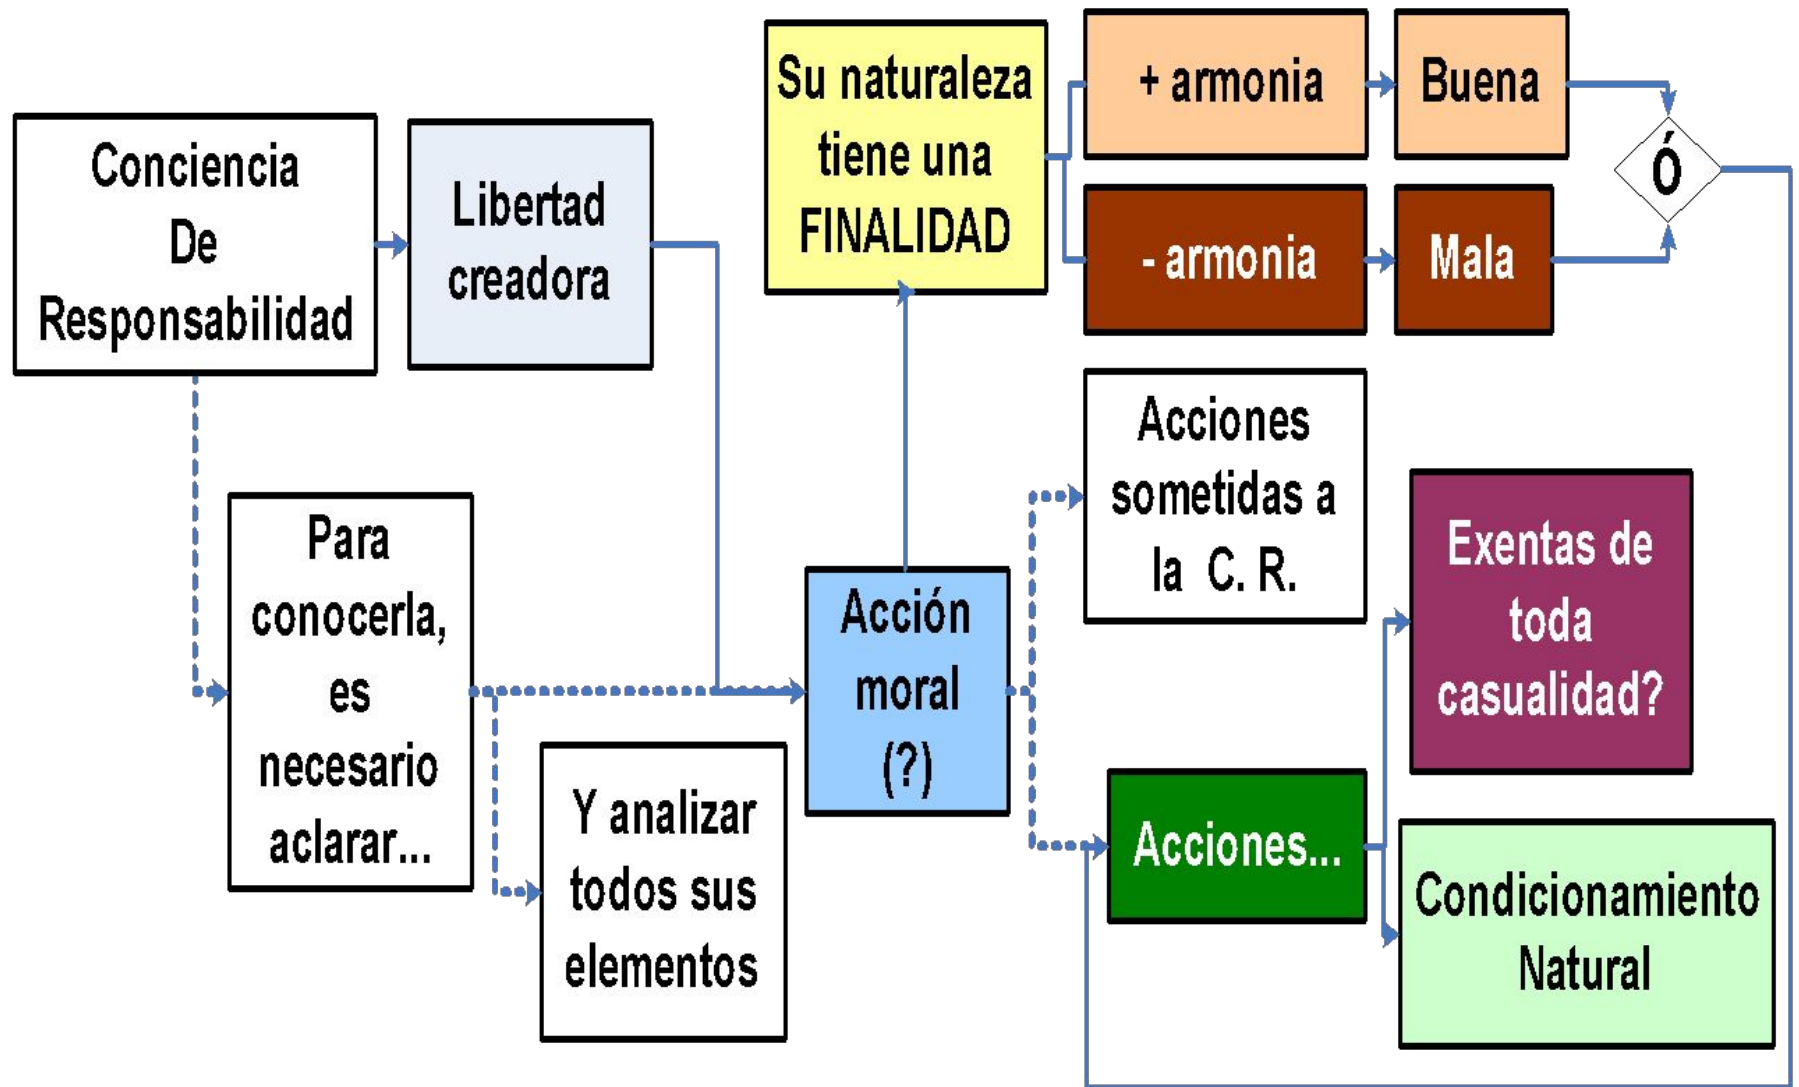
Conciencia De Responsabilidad

Libertad creadora

Su naturaleza tiene una FINALIDAD

+ armonia

Buena

- armonia

Mala

Ó

Para conocerla, es necesario aclarar...

Y analizar todos sus elementos

Acción moral (?)

Acciones sometidas a la C. R.

Exentas de toda casualidad?

Acciones...

Condicionamiento Natural